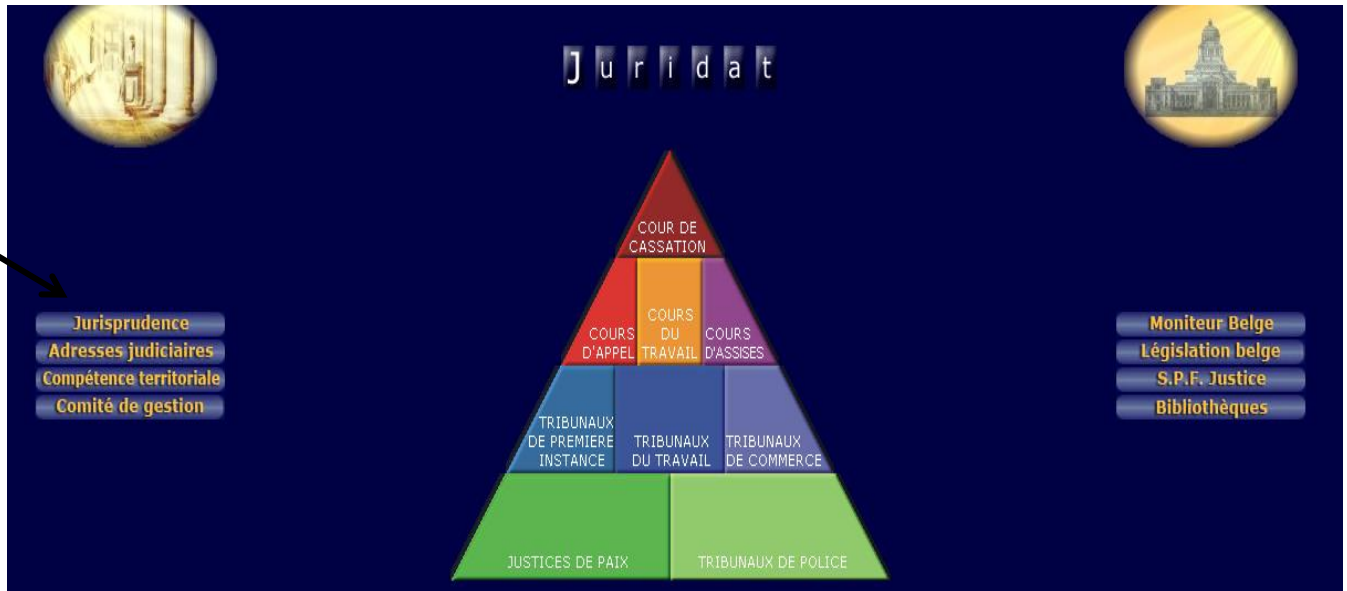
Juridat

Jurisprudence
Adresses judiciaires
Compétence territoriale
Comité de gestion

COUR DE CASSATION

COURS D'APPEL

COURS DU TRAVAIL

COURS D'ASSISES

TRIBUNAUX DE PREMIERE INSTANCE

TRIBUNAUX DU TRAVAIL

TRIBUNAUX DE COMMERCE

JUSTICES DE PAIX

TRIBUNAUX DE POLICE

Moniteur Belge
Législation belge
S.P.F. Justice
Bibliothèques